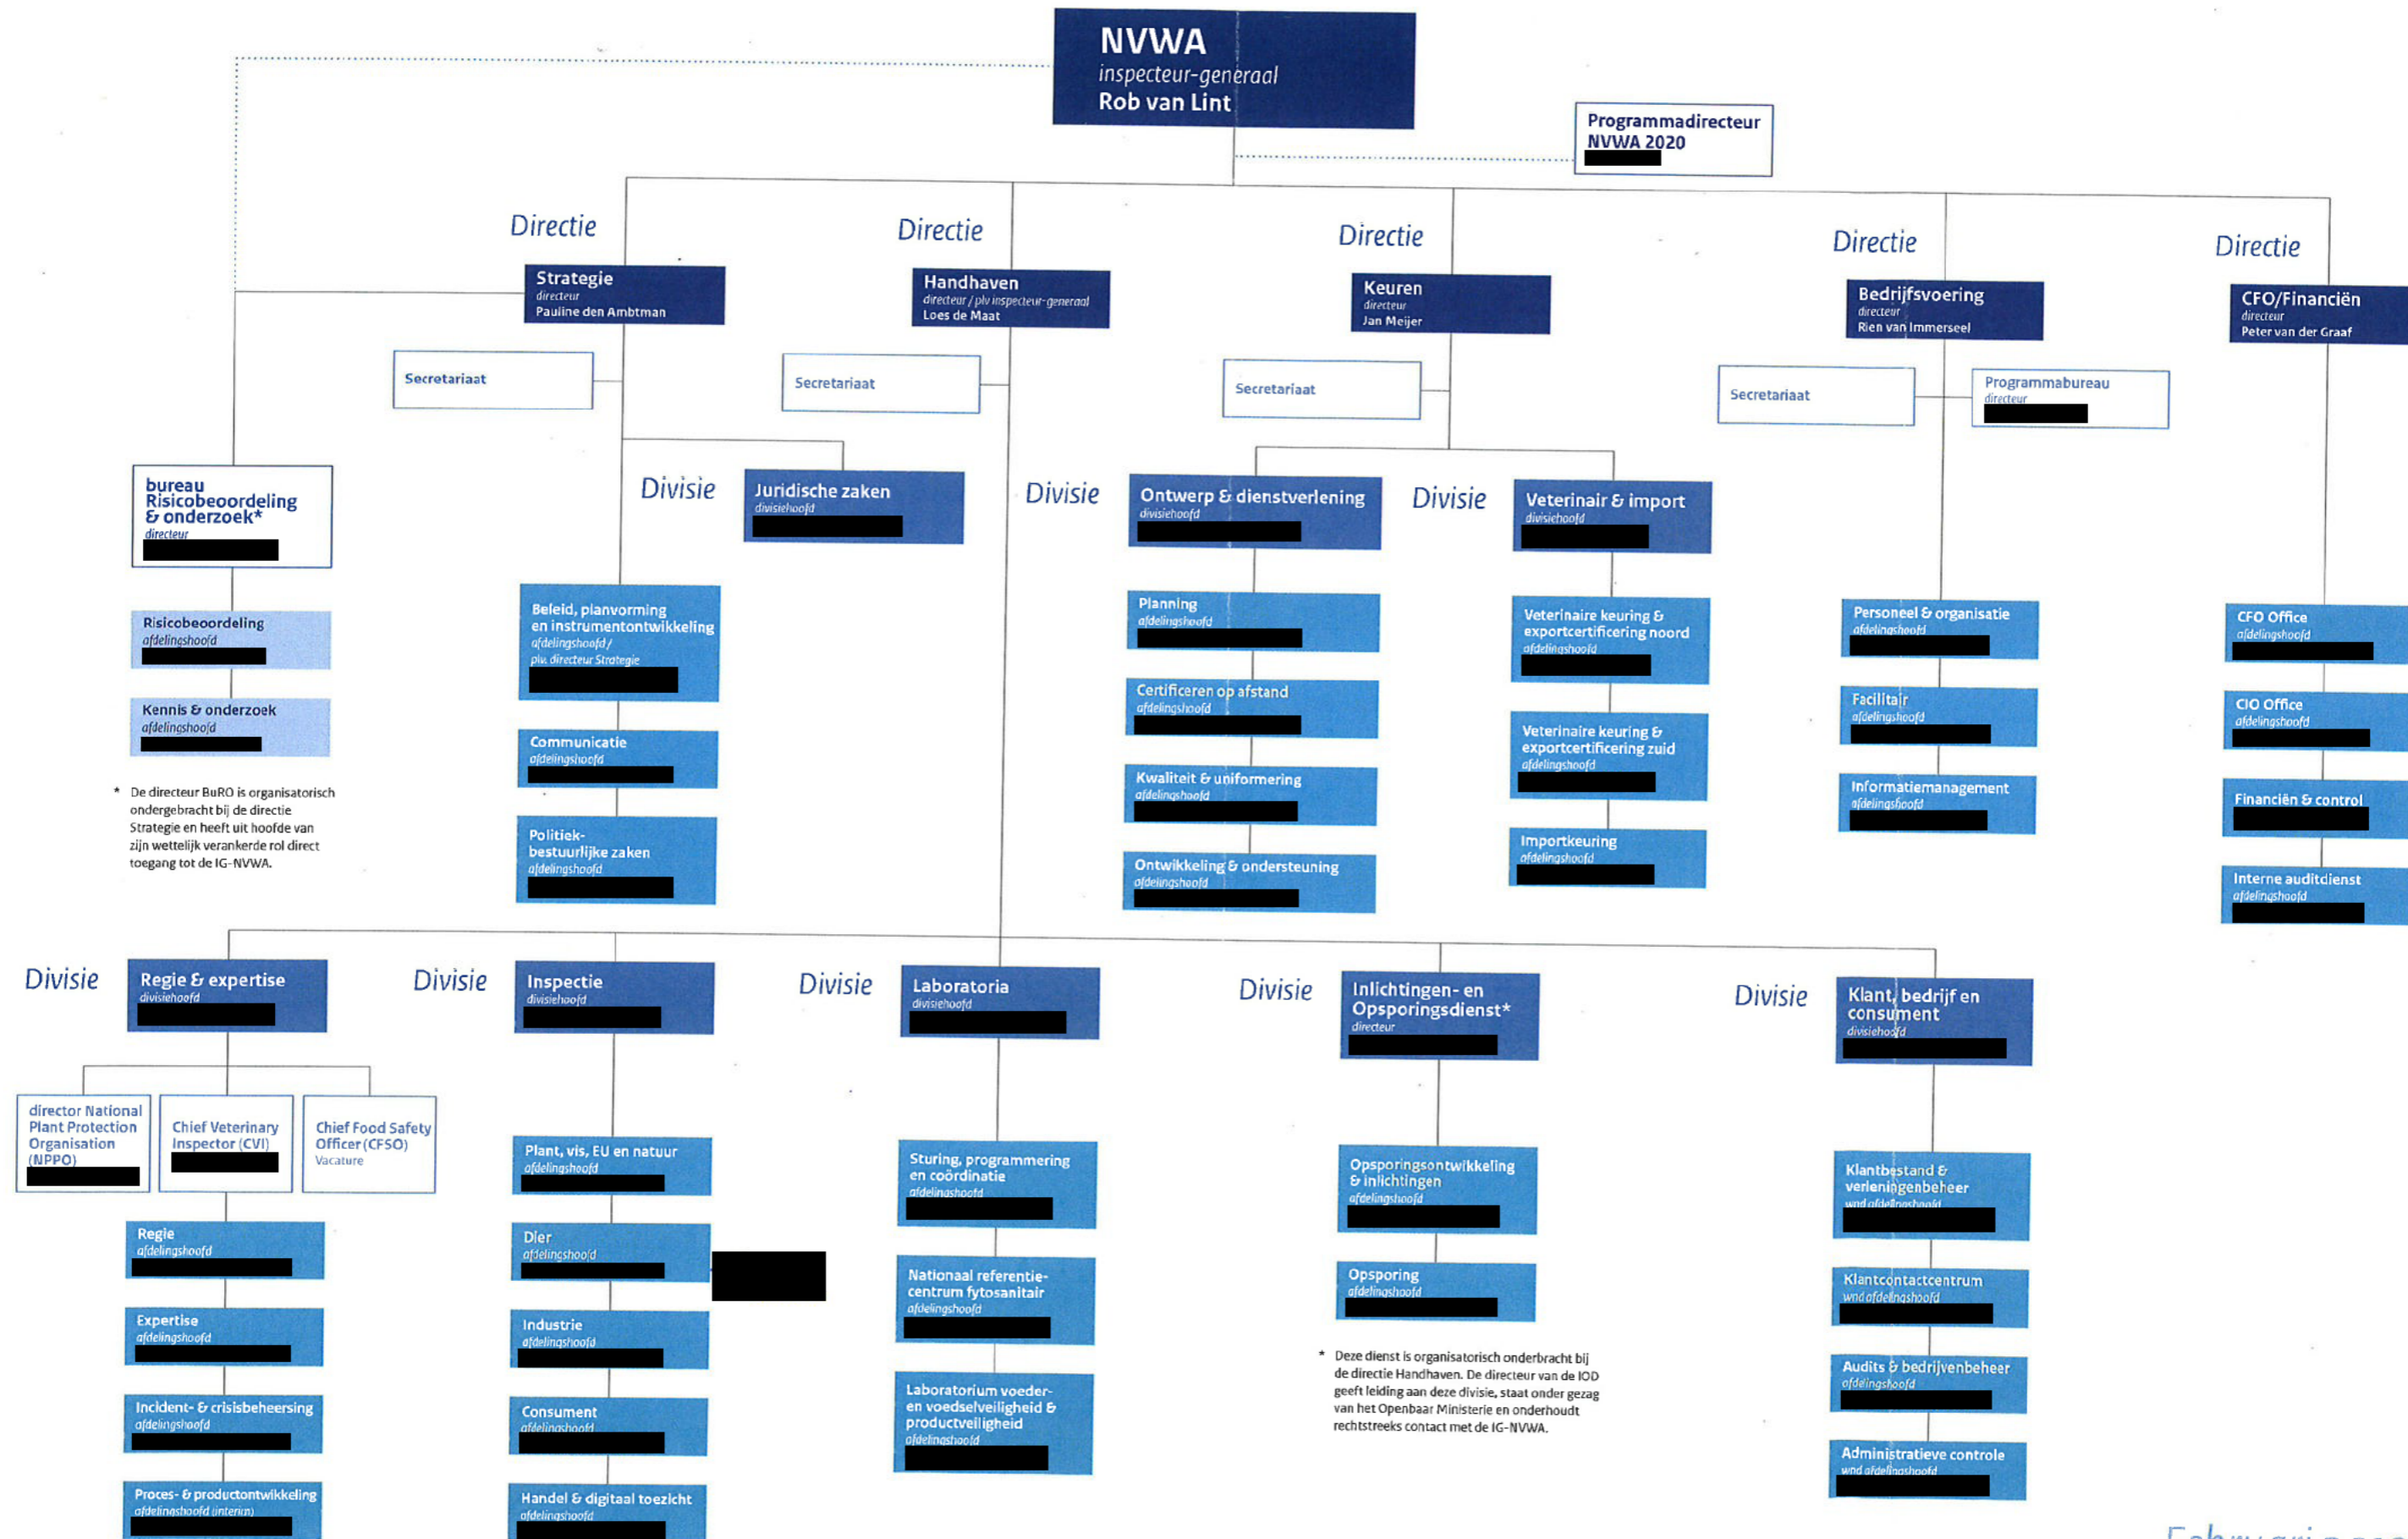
NVWA
inspecteur-generaal
Rob van Lint

Programmadirecteur NVWA 2020
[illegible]

Directie
Strategie
directeur
Pauline den Ambtman

Directie
Handhaven
directeur / plv inspecteur-generaal
Loes de Maat

Directie
Keuren
directeur
Jan Meijer

Directie
Bedrijfsvoering
directeur
Rien van Immerseel

Directie
CFO/Financiën
directeur
Peter van der Graaf

Secretariaat

Secretariaat

Secretariaat

Secretariaat

Programmabureau
directeur
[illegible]

bureau Risicobeoordeling & onderzoek*
directeur
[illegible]

Risicobeoordeling
afdelingshoofd
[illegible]

Kennis & onderzoek
afdelingshoofd
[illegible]

* De directeur BuRO is organisatorisch ondergebracht bij de directie Strategie en heeft uit hoofde van zijn wettelijk verankerde rol direct toegang tot de IG-NVWA.

Divisie
Juridische zaken
divisiehoofd
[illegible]

Beleid, planvorming en instrumentontwikkeling
afdelingshoofd / plv. directeur Strategie
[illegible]

Communicatie
afdelingshoofd
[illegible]

Politiek-bestuurlijke zaken
afdelingshoofd
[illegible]

Divisie
Ontwerp & dienstverlening
divisiehoofd
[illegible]

Planning
afdelingshoofd
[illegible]

Certificeren op afstand
afdelingshoofd
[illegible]

Kwaliteit & uniformering
afdelingshoofd
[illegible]

Ontwikkeling & ondersteuning
afdelingshoofd
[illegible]

Divisie
Veterinair & import
divisiehoofd
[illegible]

Veterinaire keuring & exportcertificering noord
afdelingshoofd
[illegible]

Veterinaire keuring & exportcertificering zuid
afdelingshoofd
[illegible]

Importkeuring
afdelingshoofd
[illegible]

Personeel & organisatie
afdelingshoofd
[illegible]

Facilitair
afdelingshoofd
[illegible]

Informatiemanagement
afdelingshoofd
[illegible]

CFO Office
afdelingshoofd
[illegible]

CIO Office
afdelingshoofd
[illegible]

Financiën & control
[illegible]

Interne auditdienst
afdelingshoofd
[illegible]

Divisie
Regie & expertise
divisiehoofd
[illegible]

director National Plant Protection Organisation (NPPO)
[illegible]

Chief Veterinary Inspector (CVI)
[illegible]

Chief Food Safety Officer (CFSO)
Vacature

Regie
afdelingshoofd
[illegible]

Expertise
afdelingshoofd
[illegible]

Incident- & crisisbeheersing
afdelingshoofd
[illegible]

Proces- & productontwikkeling
afdelingshoofd (interim)
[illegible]

Divisie
Inspectie
divisiehoofd
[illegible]

Plant, vis, EU en natuur
afdelingshoofd
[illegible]

Dier
afdelingshoofd
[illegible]

Industrie
afdelingshoofd
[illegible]

Consument
afdelingshoofd
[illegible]

Handel & digitaal toezicht
afdelingshoofd
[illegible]

Divisie
Laboratoria
divisiehoofd
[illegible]

Sturing, programmering en coördinatie
afdelingshoofd
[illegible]

Nationaal referentiecentrum fytosanitair
afdelingshoofd
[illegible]

Laboratorium voeder- en voedselveiligheid & productveiligheid
afdelingshoofd
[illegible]

Divisie
Inlichtingen- en Opsporingsdienst*
directeur
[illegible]

Opsporingsontwikkeling & inlichtingen
afdelingshoofd
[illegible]

Opsporing
afdelingshoofd
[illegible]

* Deze dienst is organisatorisch onderbracht bij de directie Handhaven. De directeur van de IOD geeft leiding aan deze divisie, staat onder gezag van het Openbaar Ministerie en onderhoudt rechtstreeks contact met de IG-NVWA.

Divisie
Klant, bedrijf en consument
divisiehoofd
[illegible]

Klantbestand & verleningenbeheer
wnd afdelingshoofd
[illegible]

Klantcontactcentrum
wnd afdelingshoofd
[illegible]

Audits & bedrijvenbeheer
afdelingshoofd
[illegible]

Administratieve controle
wnd afdelingshoofd
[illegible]

Februari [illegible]